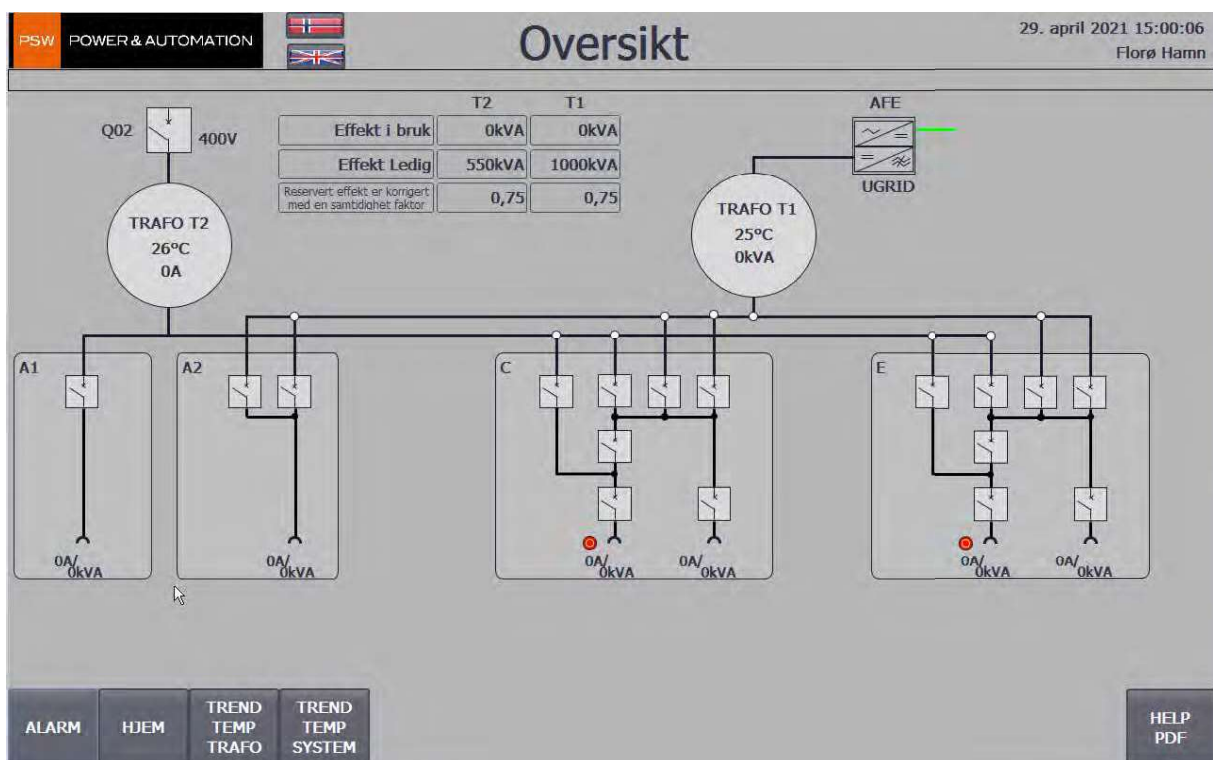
PSW POWER & AUTOMATION

Oversikt

29. april 2021 15:00:06
Florø Hamn

Q02 400V

| | T2 | T1 |
|---|---|---|
| Effekt i bruk | 0kVA | 0kVA |
| Effekt Ledig | 550kVA | 1000kVA |
| Reservert effekt er korrigert med en samtidighet faktor | 0,75 | 0,75 |

AFE
UGRID

TRAFO T2
26°C
0A

TRAFO T1
25°C
0kVA

A1
0A/ 0kVA

A2
0A/ 0kVA

C
0A/ 0kVA
0A/ 0kVA

E
0A/ 0kVA
0A/ 0kVA

ALARM
HJEM
TREND TEMP TRAFO
TREND TEMP SYSTEM
HELP PDF